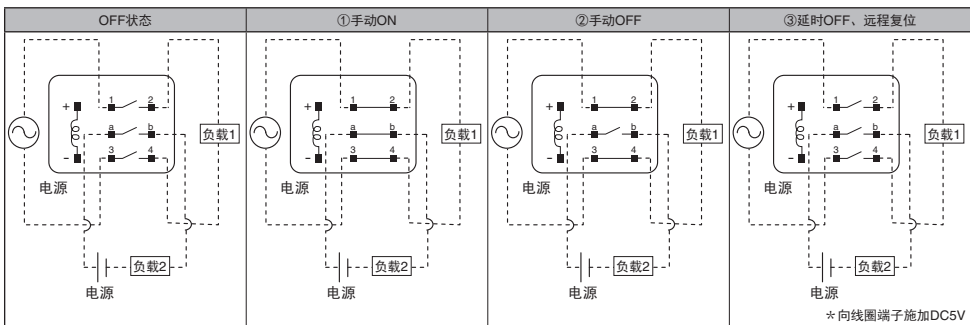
| OFF状态 | ①手动ON | ②手动OFF | ③延时OFF、远程复位 |
|---|---|---|---|
| + 1 2 a b 3 4 - 负载1 电源 负载2 电源 | + 1 2 a b 3 4 - 负载1 电源 负载2 电源 | + 1 2 a b 3 4 - 负载1 电源 负载2 电源 | + 1 2 a b 3 4 - 负载1 电源 负载2 电源 |

＊向线圈端子施加DC5V